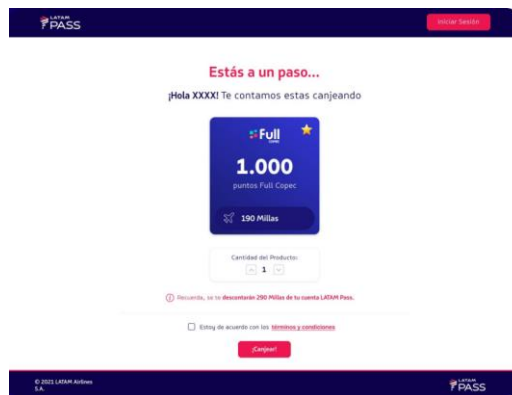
LATAM PASS

Iniciar Sesión

Estás a un paso...

¡Hola XXXX! Te contamos estas canjeando

Full Copec

1.000

puntos Full Copec

190 Millas

Cantidad del Producto:

1

Recuerda, se te descontarán 290 Millas de tu cuenta LATAM Pass.

Estoy de acuerdo con los términos y condiciones

¡Canjear!

© 2021 LATAM Airlines S.A.

LATAM PASS